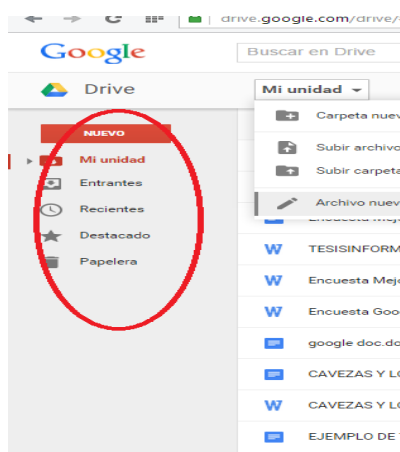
drive.google.com/drive/

Google

Buscar en Drive

Drive

Mi unidad

NUEVO

Mi unidad

Entrantes

Recientes

Destacado

Papelera

Carpeta nuev

Subir archivo

Subir carpeta

Archivo nuev

Encuesta Mej

TESISINFORM

Encuesta Mejo

Encuesta Goo

google doc.do

CAVEZAS Y L

CAVEZAS Y L

EJEMPLO DE